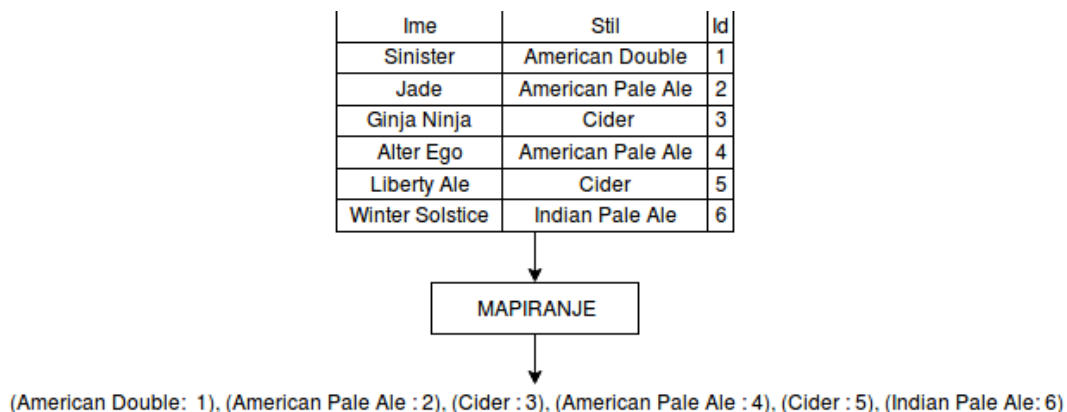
| Ime | Stil | Id |
|---|---|---|
| Sinister | American Double | 1 |
| Jade | American Pale Ale | 2 |
| Ginja Ninja | Cider | 3 |
| Alter Ego | American Pale Ale | 4 |
| Liberty Ale | Cider | 5 |
| Winter Solstice | Indian Pale Ale | 6 |

MAPIRANJE

(American Double: 1), (American Pale Ale : 2), (Cider : 3), (American Pale Ale : 4), (Cider : 5), (Indian Pale Ale: 6)